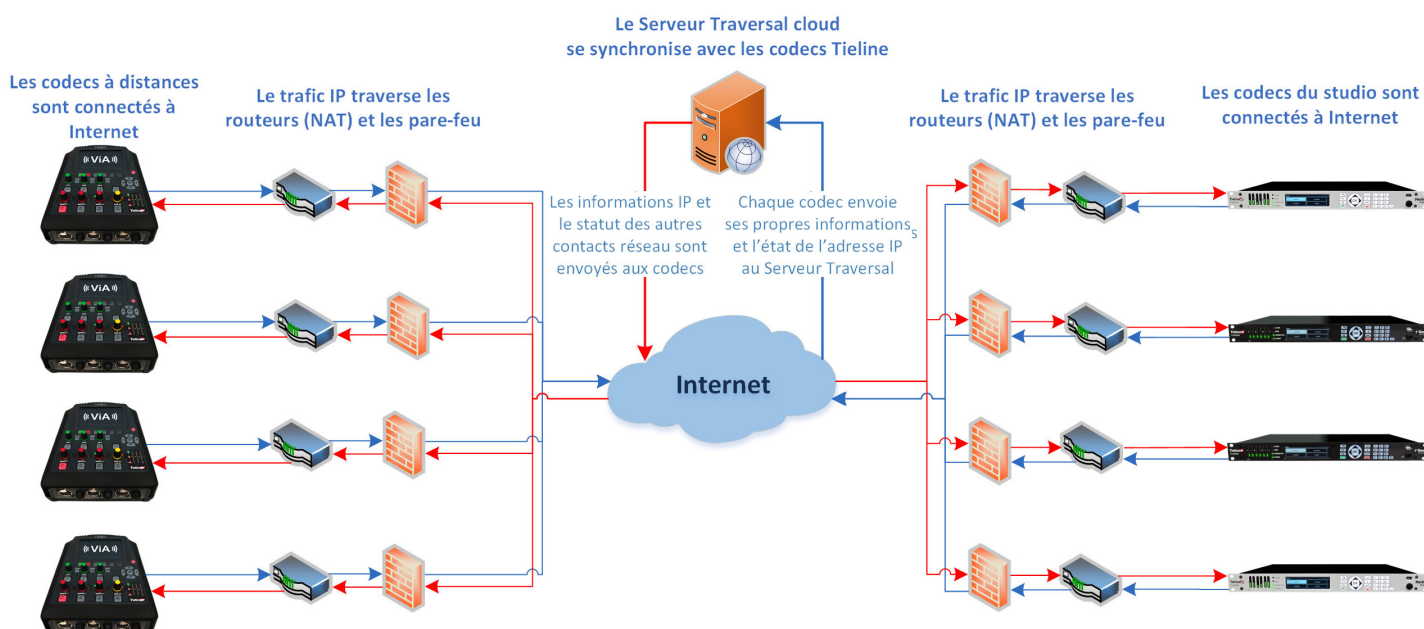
Le Serveur Traversal cloud
se synchronise avec les codecs Tieline

Les codecs à distances sont connectés à Internet

Le trafic IP traverse les routeurs (NAT) et les pare-feu

Le trafic IP traverse les routeurs (NAT) et les pare-feu

Les codecs du studio sont connectés à Internet

Les informations IP et le statut des autres contacts réseau sont envoyés aux codecs

Chaque codec envoie ses propres informations et l'état de l'adresse IP au Serveur Traversal

Internet

ViA

ViA

ViA

ViA